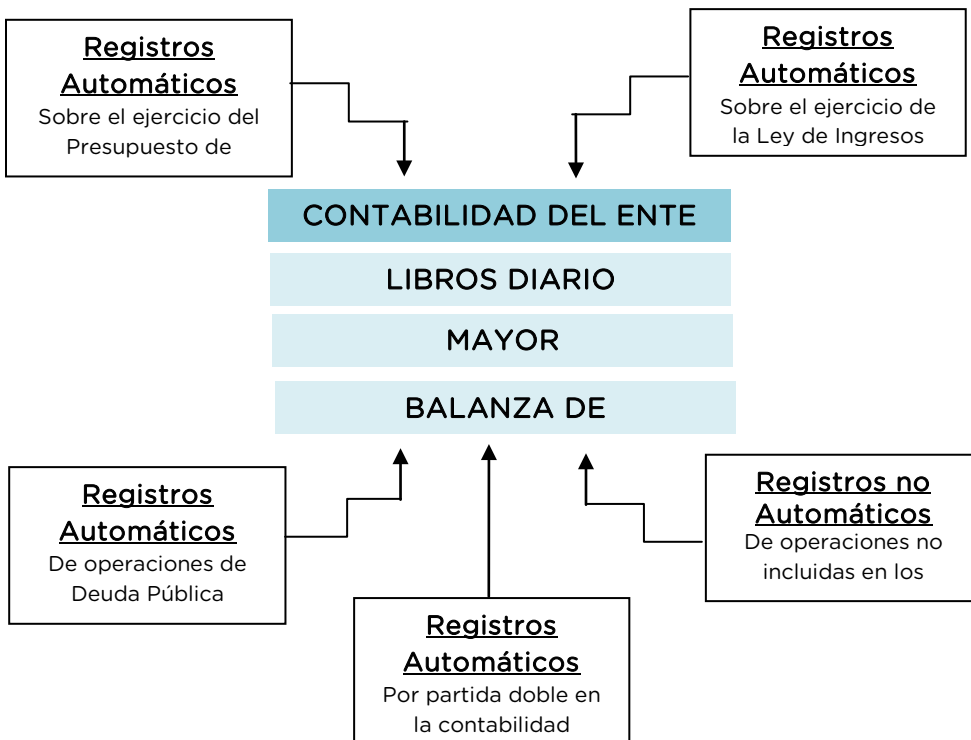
Registros Automáticos
Sobre el ejercicio del Presupuesto de

Registros Automáticos
Sobre el ejercicio de la Ley de Ingresos

CONTABILIDAD DEL ENTE

LIBROS DIARIO

MAYOR

BALANZA DE

Registros Automáticos
De operaciones de Deuda Pública

Registros Automáticos
Por partida doble en la contabilidad

Registros no Automáticos
De operaciones no incluidas en los